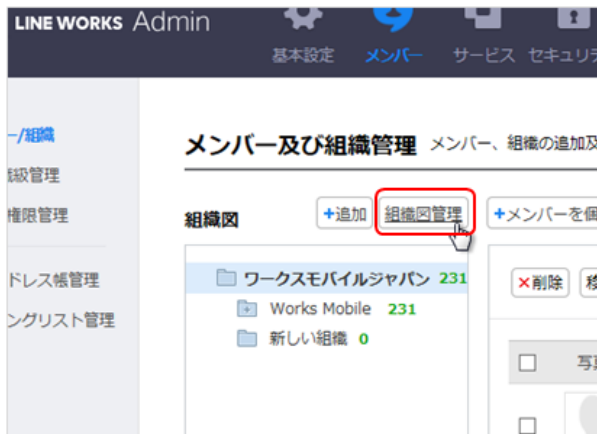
LINE WORKS Admin

基本設定 メンバー サービス セキュリテ

ー/組織
級管理
権限管理
ドレス帳管理
ングリスト管理

メンバー及び組織管理 メンバー、組織の追加及

組織図 +追加 組織図管理 +メンバーを個

ワークスモバイルジャパン 231
Works Mobile 231
新しい組織 0

×削除 移

写